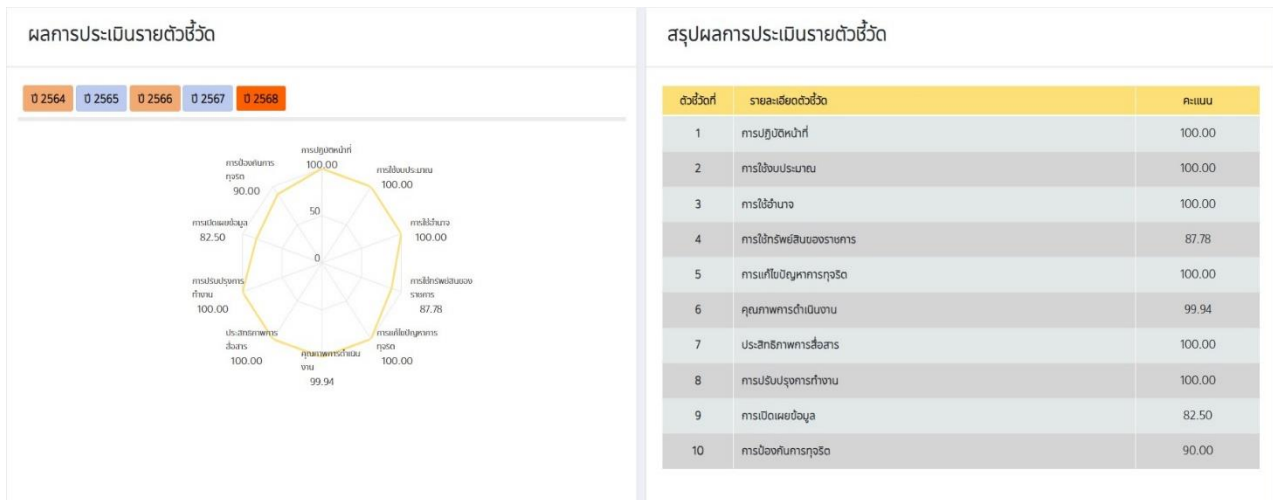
ผลการประเมินรายตัวชี้วัด

ปี 2564 ปี 2565 ปี 2566 ปี 2567 ปี 2568

การปฏิบัติหน้าที่
100.00

การใช้งบประมาณ
100.00

การใช้อำนาจ
100.00

การใช้ทรัพย์สินของราชการ
87.78

การแก้ไขปัญหาการทุจริต
100.00

คุณภาพการดำเนินงาน
99.94

ประสิทธิภาพการสื่อสาร
100.00

การปรับปรุงการทำงาน
100.00

การเปิดเผยข้อมูล
82.50

การป้องกันการทุจริต
90.00

50

0

สรุปผลการประเมินรายตัวชี้วัด

| ตัวชี้วัดที่ | รายละเอียดตัวชี้วัด | คะแนน |
|---|---|---|
| 1 | การปฏิบัติหน้าที่ | 100.00 |
| 2 | การใช้งบประมาณ | 100.00 |
| 3 | การใช้อำนาจ | 100.00 |
| 4 | การใช้ทรัพย์สินของราชการ | 87.78 |
| 5 | การแก้ไขปัญหาการทุจริต | 100.00 |
| 6 | คุณภาพการดำเนินงาน | 99.94 |
| 7 | ประสิทธิภาพการสื่อสาร | 100.00 |
| 8 | การปรับปรุงการทำงาน | 100.00 |
| 9 | การเปิดเผยข้อมูล | 82.50 |
| 10 | การป้องกันการทุจริต | 90.00 |